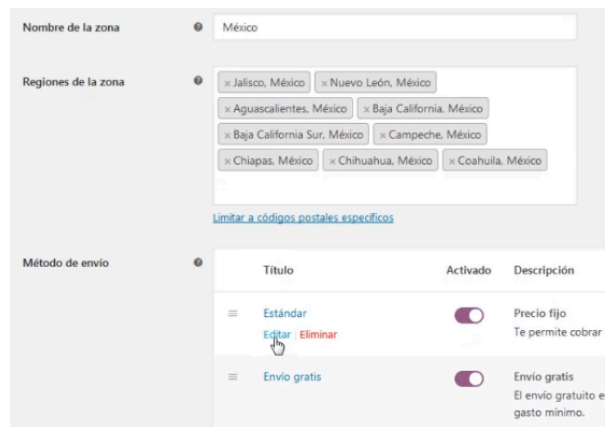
Nombre de la zona

México

Regiones de la zona

× Jalisco, México
× Nuevo León, México
× Aguascalientes, México
× Baja California, México
× Baja California Sur, México
× Campeche, México
× Chiapas, México
× Chihuahua, México
× Coahuila, México

Limitar a códigos postales específicos

Método de envío

| Título | Activado | Descripción |
|---|---|---|
| Estándar<br>Editar \| Eliminar | | Precio fijo<br>Te permite cobrar |
| Envío gratis | | Envío gratis<br>El envío gratuito e<br>gasto mínimo. |